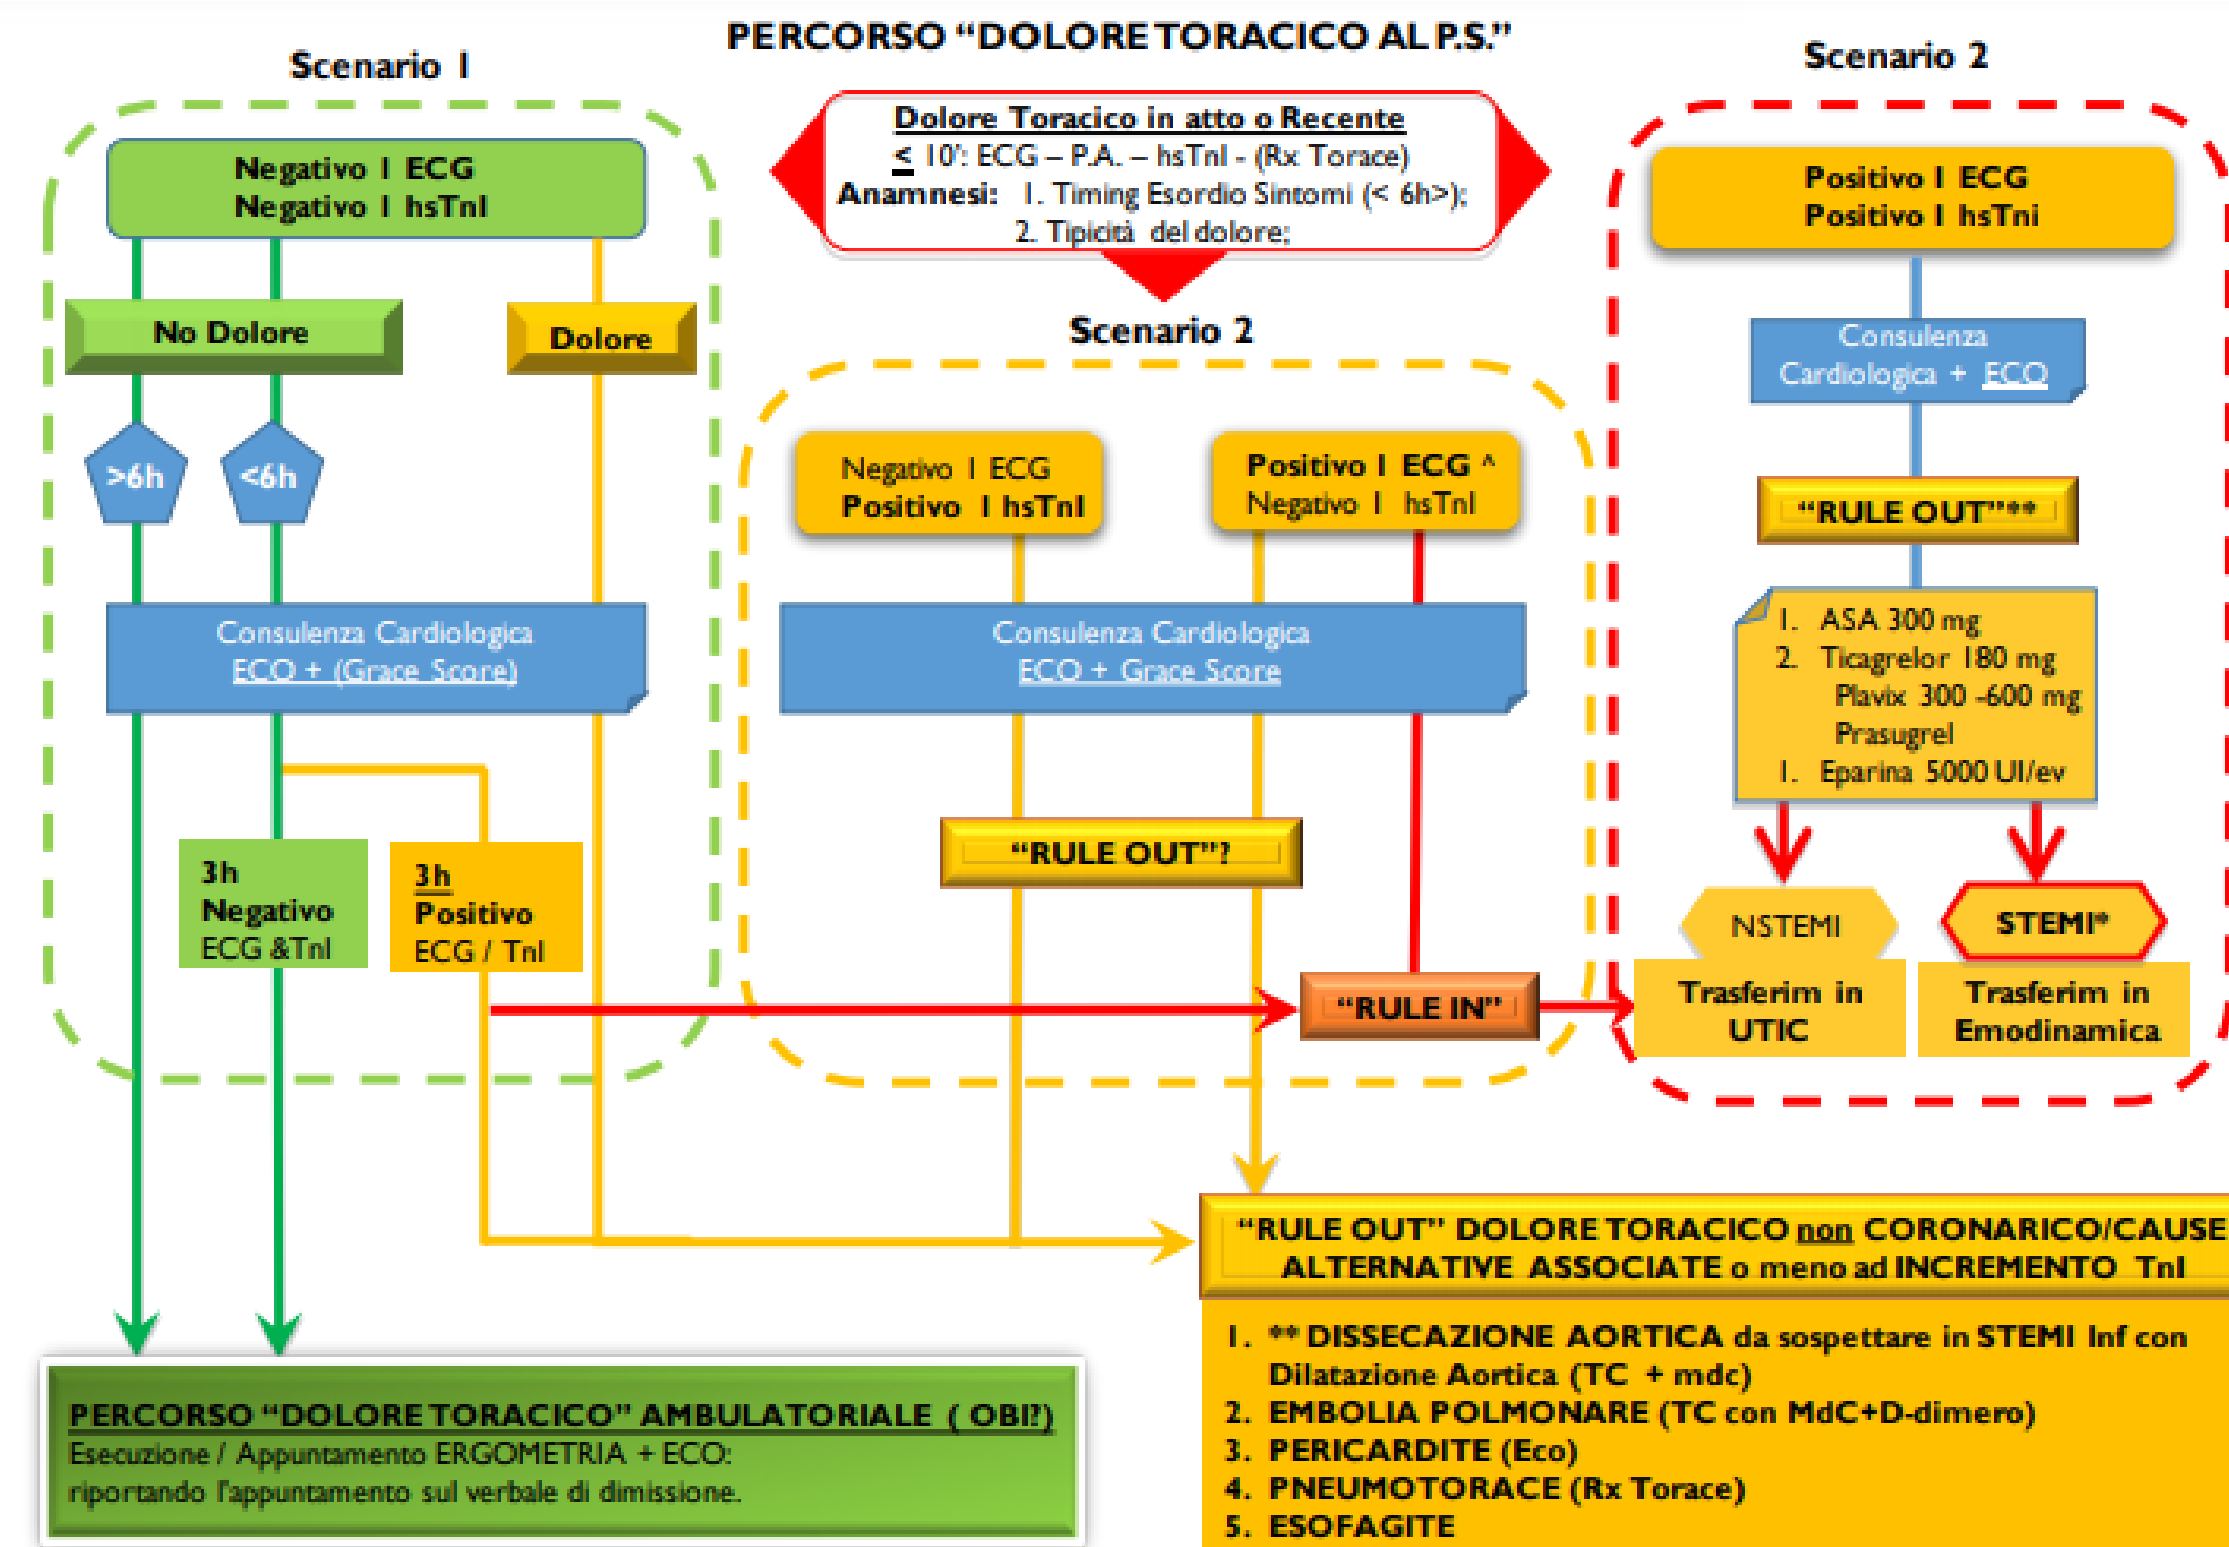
PERCORSO "DOLORE TORACICO AL P.S."

Scenario 1

Negativo I ECG
Negativo I hsTnI

No Dolore

Dolore

>6h

<6h

Consulenza Cardiologica
ECO + (Grace Score)

3h
Negativo
ECG &TnI

3h
Positivo
ECG / TnI

Dolore Toracico in atto o Recente
$\leq$ 10': ECG – P.A. – hsTnI - (Rx Torace)
Anamnesi: 1. Timing Esordio Sintomi (< 6h>);
2. Tipicità del dolore;

Scenario 2

Negativo I ECG
Positivo I hsTnI

Positivo I ECG ^
Negativo I hsTnI

Consulenza Cardiologica
ECO + Grace Score

"RULE OUT"?

"RULE IN"

Scenario 2

Positivo I ECG
Positivo I hsTni

Consulenza
Cardiologica + ECO

"RULE OUT"**

1. ASA 300 mg
2. Ticagrelor 180 mg
Plavix 300 -600 mg
Prasugrel
1. Eparina 5000 UI/ev

NSTEMI
Trasferim in UTIC

STEMI*
Trasferim in Emodinamica

PERCORSO "DOLORE TORACICO" AMBULATORIALE ( OBI?)
Esecuzione / Appuntamento ERGOMETRIA + ECO:
riportando l'appuntamento sul verbale di dimissione.

"RULE OUT" DOLORE TORACICO non CORONARICO/CAUSE ALTERNATIVE ASSOCIATE o meno ad INCREMENTO TnI

1. ** DISSECAZIONE AORTICA da sospettare in STEMI Inf con Dilatazione Aortica (TC + mdc)
2. EMBOLIA POLMONARE (TC con MdC+D-dimero)
3. PERICARDITE (Eco)
4. PNEUMOTORACE (Rx Torace)
5. ESOFAGITE